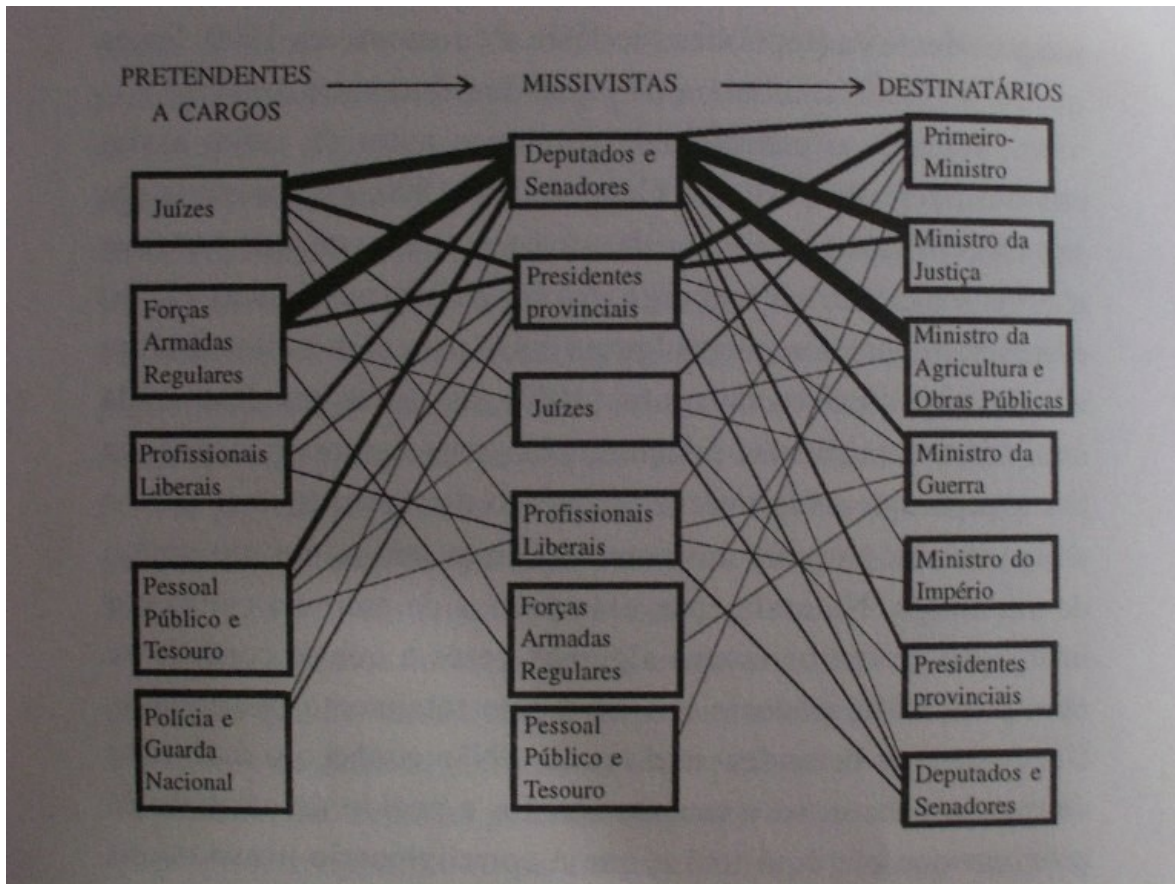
PRETENDENTES A CARGOS → MISSIVISTAS → DESTINATÁRIOS

Juízes

Forças Armadas Regulares

Profissionais Liberais

Pessoal Público e Tesouro

Polícia e Guarda Nacional

Deputados e Senadores

Presidentes provinciais

Juízes

Profissionais Liberais

Forças Armadas Regulares

Pessoal Público e Tesouro

Primeiro-Ministro

Ministro da Justiça

Ministro da Agricultura e Obras Públicas

Ministro da Guerra

Ministro do Império

Presidentes provinciais

Deputados e Senadores